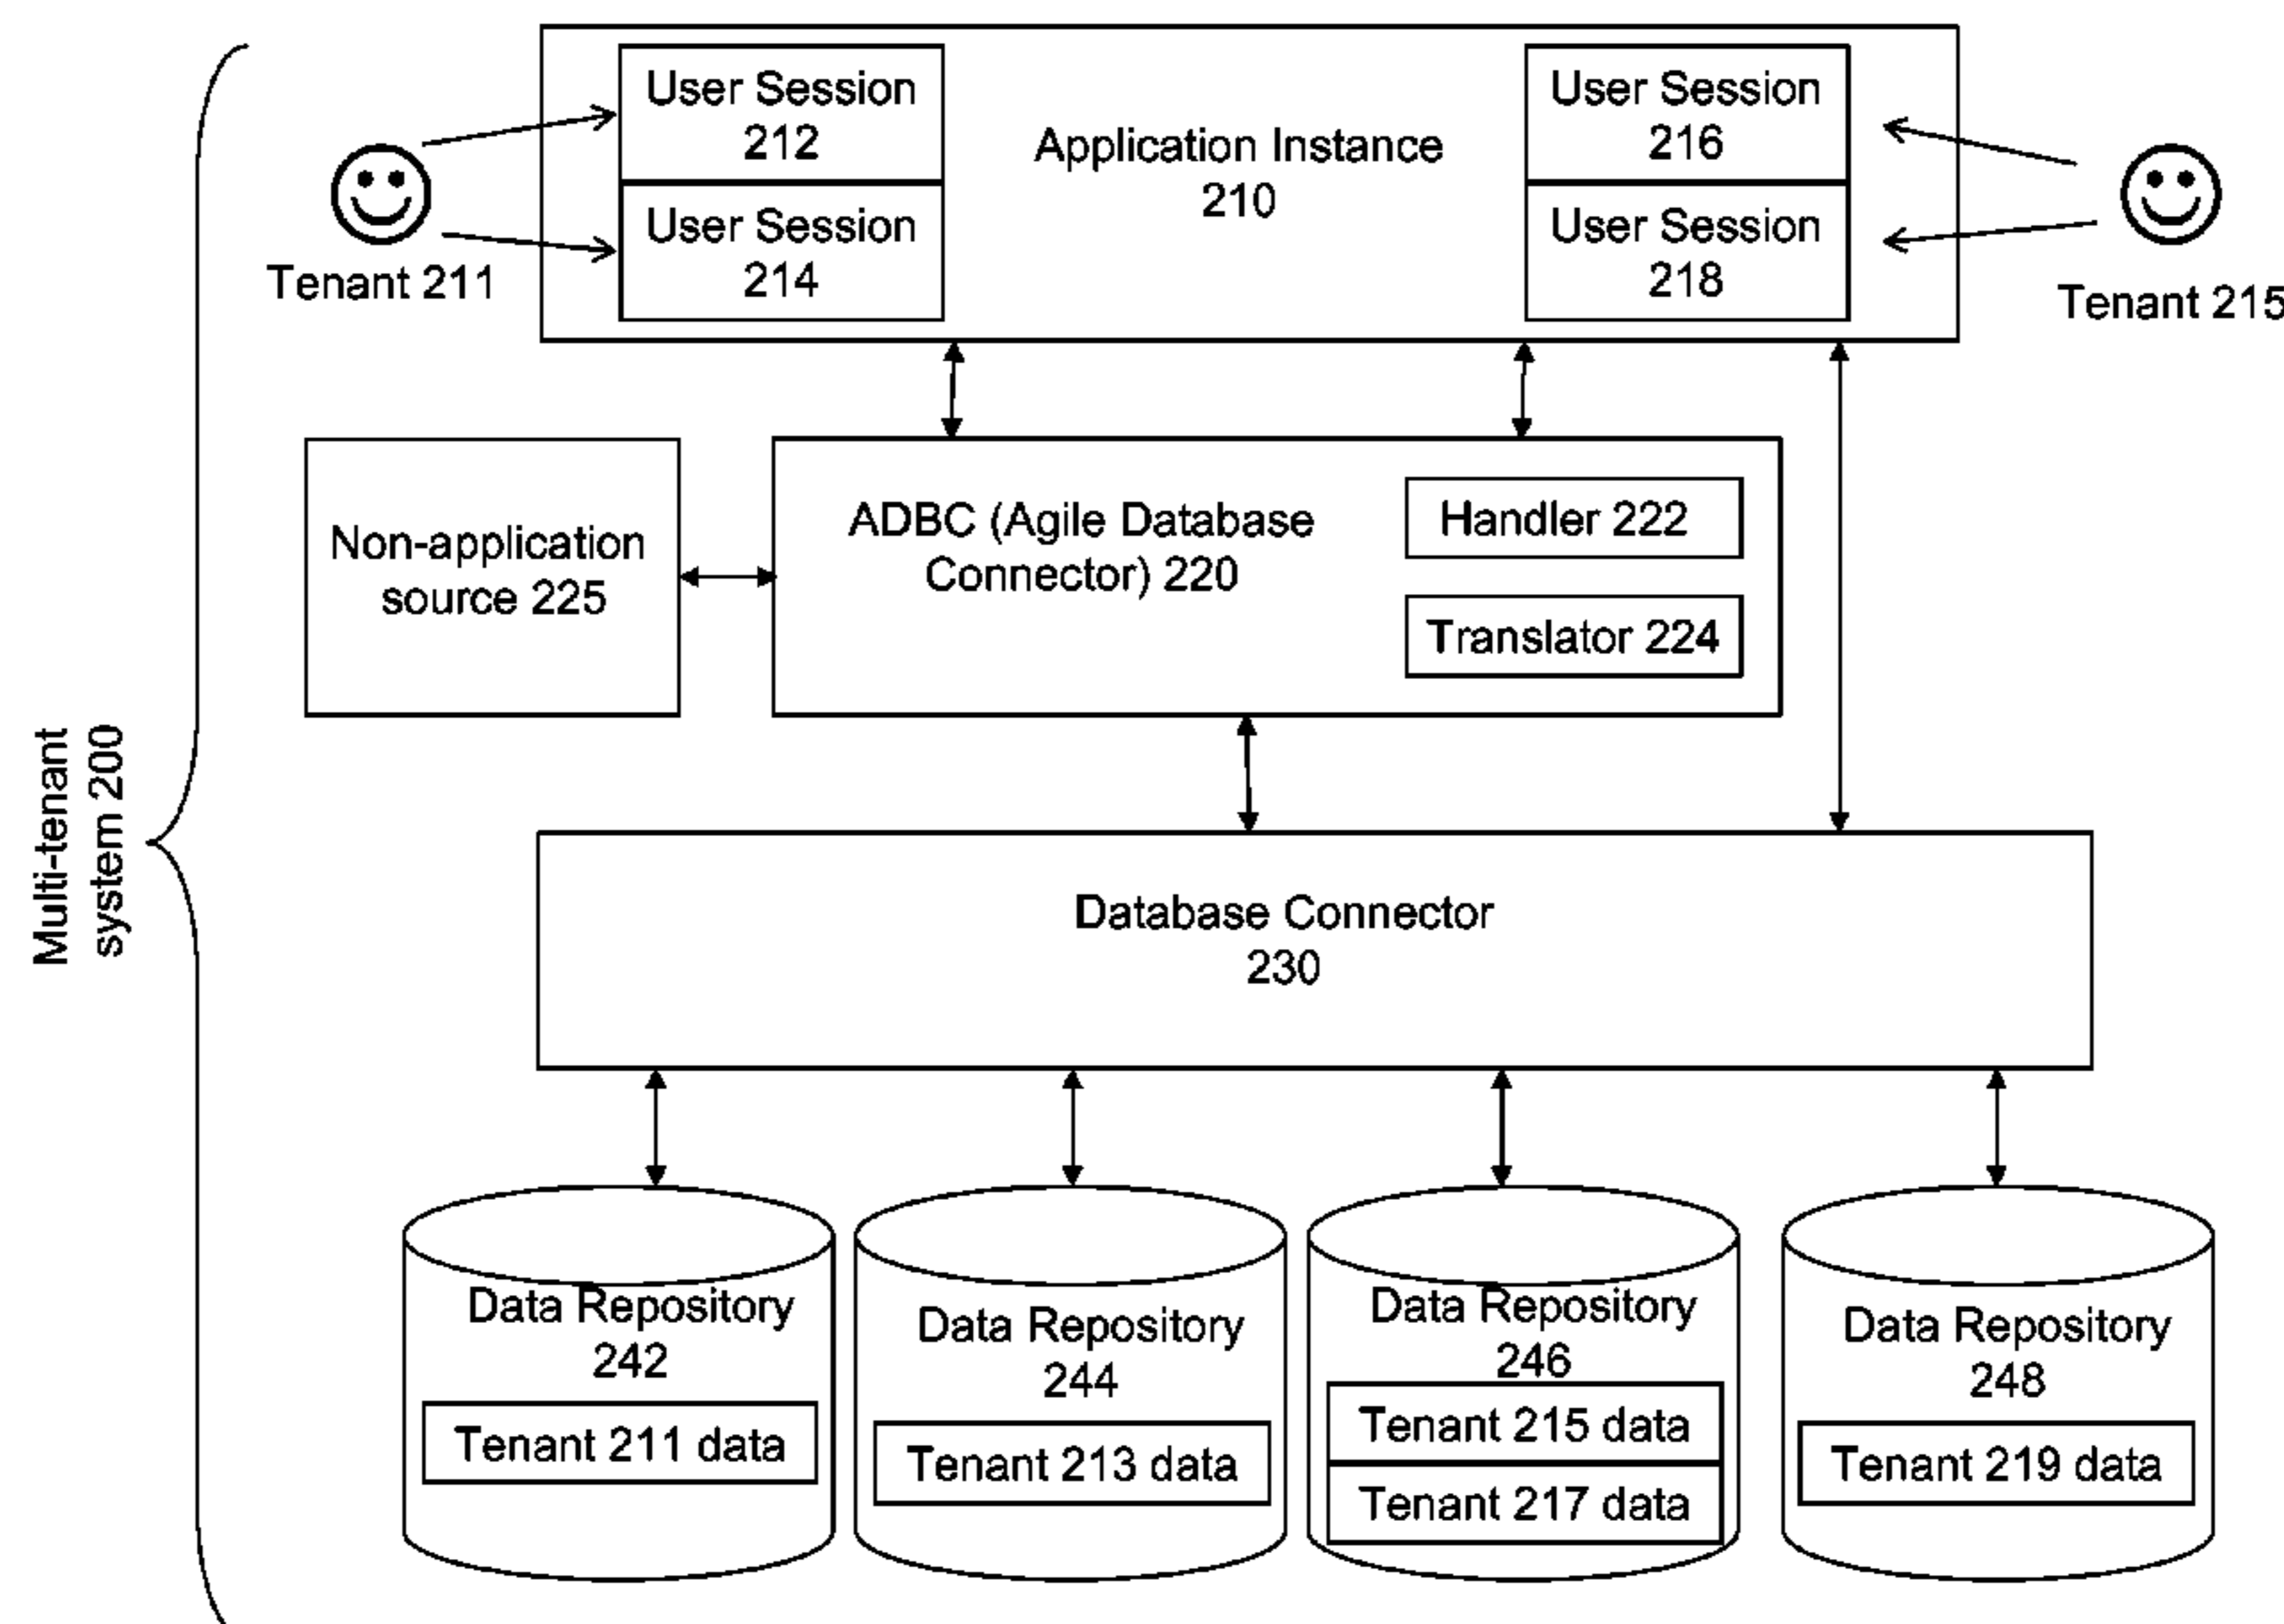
Multi-tenant system 200

Tenant 211

User Session 212

User Session 214

Application Instance 210

User Session 216

User Session 218

Tenant 215

Non-application source 225

ADBC (Agile Database Connector) 220

Handler 222

Translator 224

Database Connector 230

Data Repository 242

Tenant 211 data

Data Repository 244

Tenant 213 data

Data Repository 246

Tenant 215 data

Tenant 217 data

Data Repository 248

Tenant 219 data